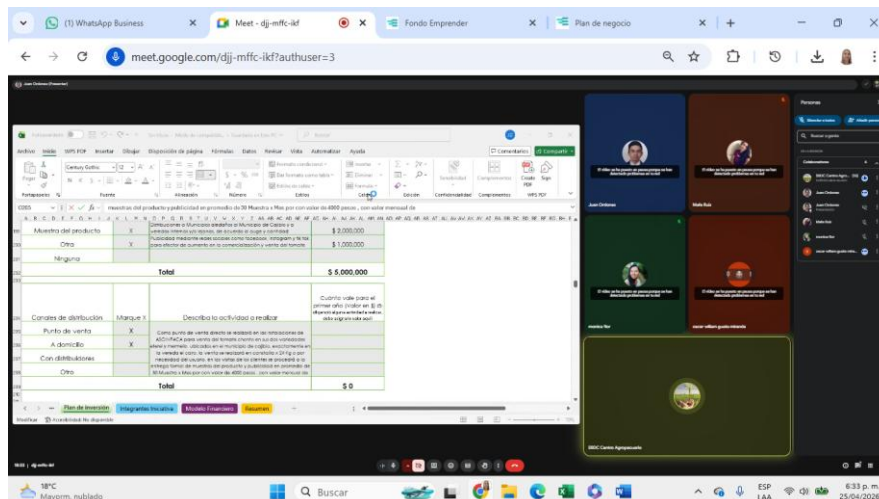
(1) WhatsApp Business
Meet - djj-mffc-ikf
Fondo Emprender
Plan de negocio

meet.google.com/djj-mffc-ikf?authuser=3

Archivo Inicio WPS PDF Insertar Dibujar Disposición de página Fórmulas Datos Revisar Vista Automatizar Ayuda

Comentarios Compartir

Century Gothic

Portapapeles Fuente Alineación Número Estilos Celdas Edición Confidencialidad Complementos WPS PDF

muestras del producto y publicidad en promedio de 30 Muestra x Mes por con valor de 4000 pesos , con valor mensual de

| | | | |
|---|---|---|---|
| Muestra del producto | X | | $ 2.000.000 |
| Otra | X | Publicidad mediante redes sociales como facebook, instagram y tik tok para efector de aumento en la comercialización y venta del tomate | $ 1.000.000 |
| Ninguna | | | |
| | | Total | $ 5.000.000 |

| Canales de distribución | Marque X | Describa la actividad a realizar | Cuánto vale para el primer año (Valor en $) |
|---|---|---|---|
| Punto de venta | X | Como punto de venta directo se realizará en las instalaciones de ASOVAPACA para venta del tomate chonto | |
| A domicilio | X | | |
| Con distribuidores | | | |
| Otra | | | |
| | | Total | $ 0 |

Plan de inversión Integrantes Iniciativa Modelo Financiero Resumen

Mostrar Accesibilidad: no disponible

Juan Ordonez
Maily Ruiz
monica flor
oscar william gusto miranda
ISIDC Centro Agropecuario

Personas

18°C
Mayorm. nublado

Buscar

ESP LAA
6:33 p. m.
25/04/2026